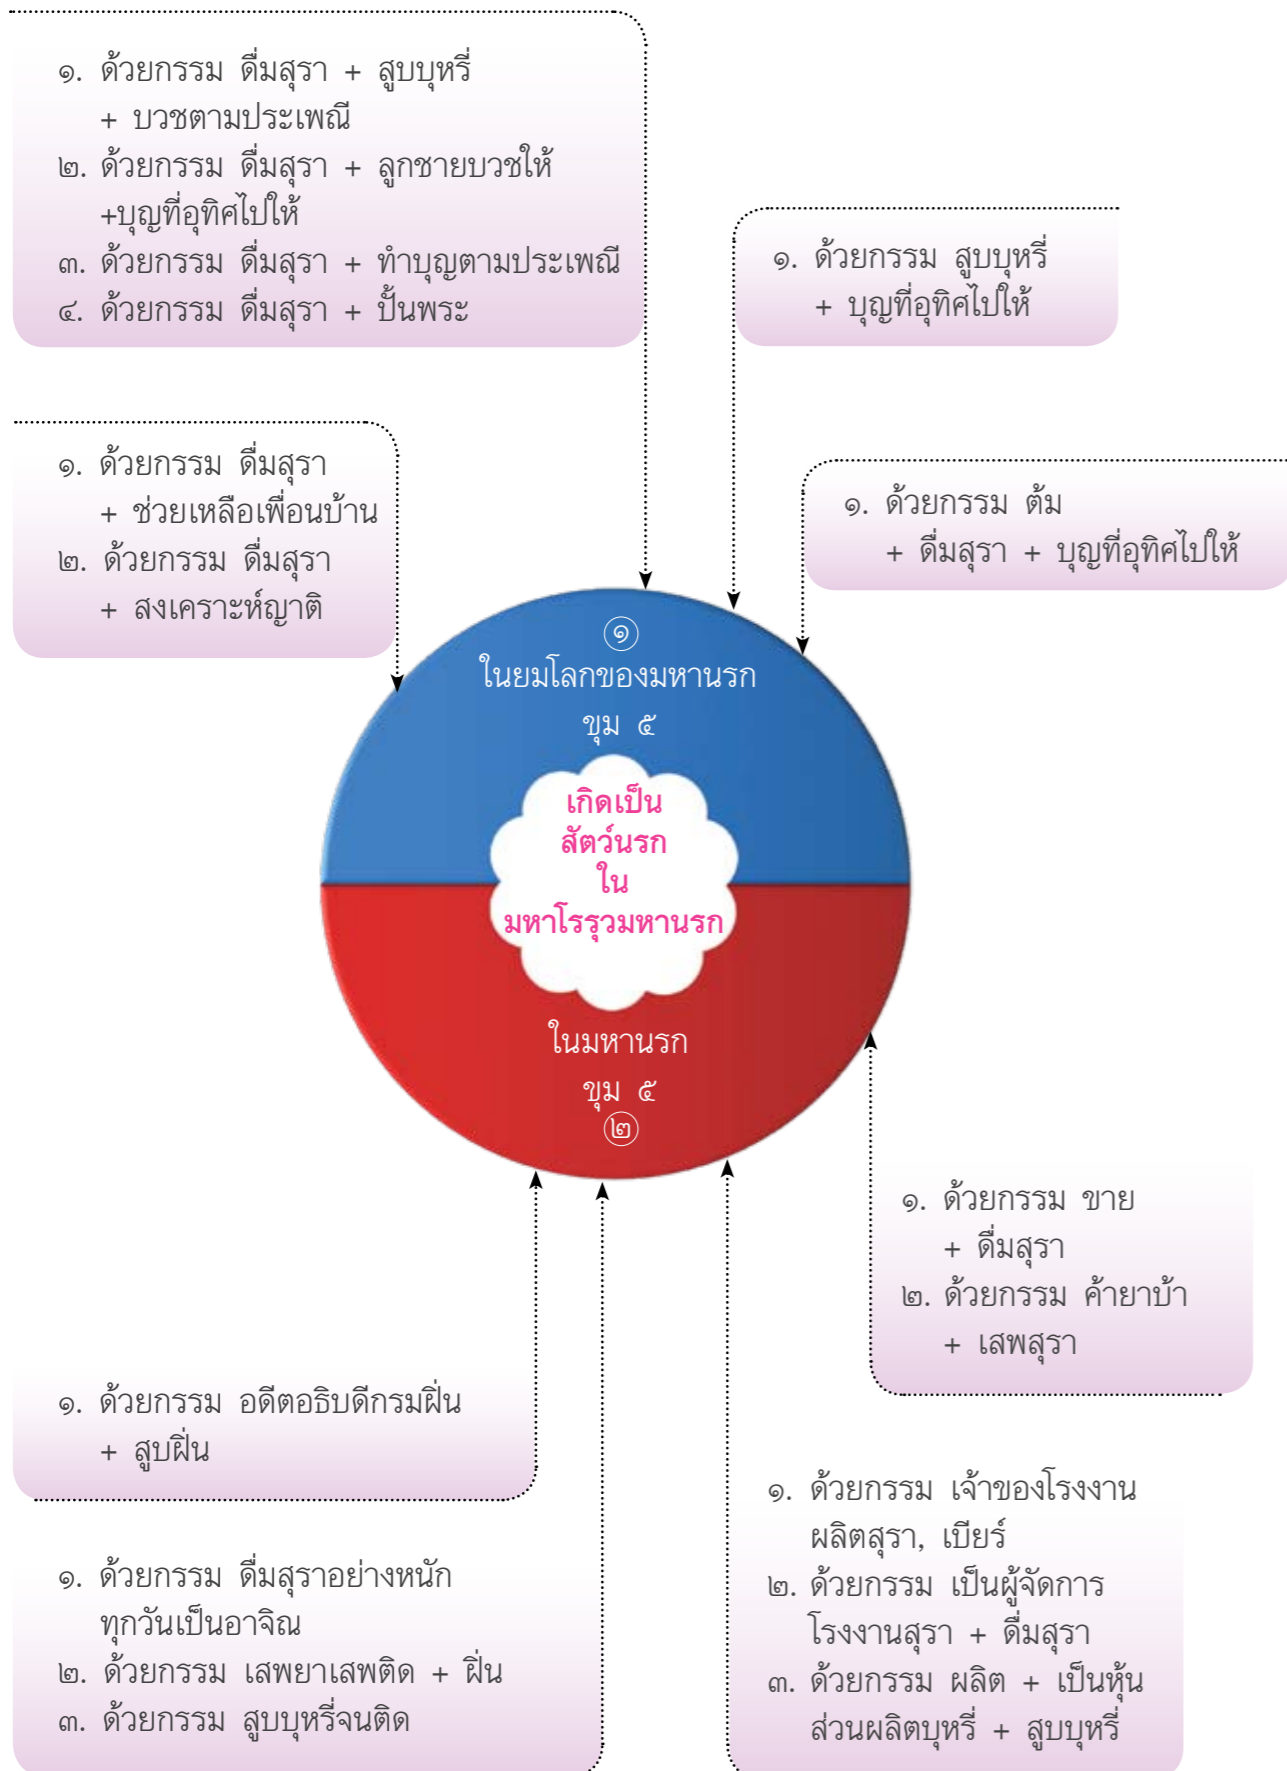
๑. ด้วยกรรม ดื่มสุรา + สูบบุหรี่ + บวชตามประเพณี
๒. ด้วยกรรม ดื่มสุรา + ลูกชายบวชให้ +บุญที่อุทิศไปให้
๓. ด้วยกรรม ดื่มสุรา + ทำบุญตามประเพณี
๔. ด้วยกรรม ดื่มสุรา + ปั้นพระ

๑. ด้วยกรรม สูบบุหรี่ + บุญที่อุทิศไปให้

๑. ด้วยกรรม ดื่มสุรา + ช่วยเหลือเพื่อนบ้าน
๒. ด้วยกรรม ดื่มสุรา + สงเคราะห์ญาติ

๑. ด้วยกรรม ต้ม + ดื่มสุรา + บุญที่อุทิศไปให้

๑
ในยมโลกของมหานรก
ขุม ๕

เกิดเป็น
สัตว์นรก
ใน
มหาโรรุวมหานรก

ในมหานรก
ขุม ๕
๒

๑. ด้วยกรรม ขาย + ดื่มสุรา
๒. ด้วยกรรม ค้ายาบ้า + เสพสุรา

๑. ด้วยกรรม อดีตอธิบดีกรมฝิ่น + สูบฝิ่น

๑. ด้วยกรรม เจ้าของโรงงานผลิตสุรา, เบียร์
๒. ด้วยกรรม เป็นผู้จัดการโรงงานสุรา + ดื่มสุรา
๓. ด้วยกรรม ผลิต + เป็นหุ้นส่วนผลิตบุหรี่ + สูบบุหรี่

๑. ด้วยกรรม ดื่มสุราอย่างหนักทุกวันเป็นอาจิณ
๒. ด้วยกรรม เสพยาเสพติด + ฝิ่น
๓. ด้วยกรรม สูบบุหรี่จนติด